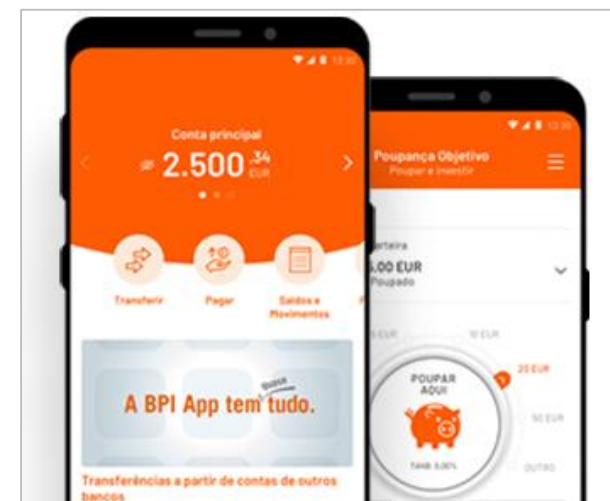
12:30

Conta principal

2.500 ,34 EUR

Transferir

Pagar

Saldos e Movimentos

A BPI App tem quase tudo.

Transferências a partir de contas de outros bancos

12:30

Poupança Objetivo

Poupar e investir

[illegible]arteira

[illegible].00 EUR

Poupado

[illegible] EUR

10 EUR

POUPAR AQUI

25 EUR

50 EUR

TANB 0,00%

OUTRO